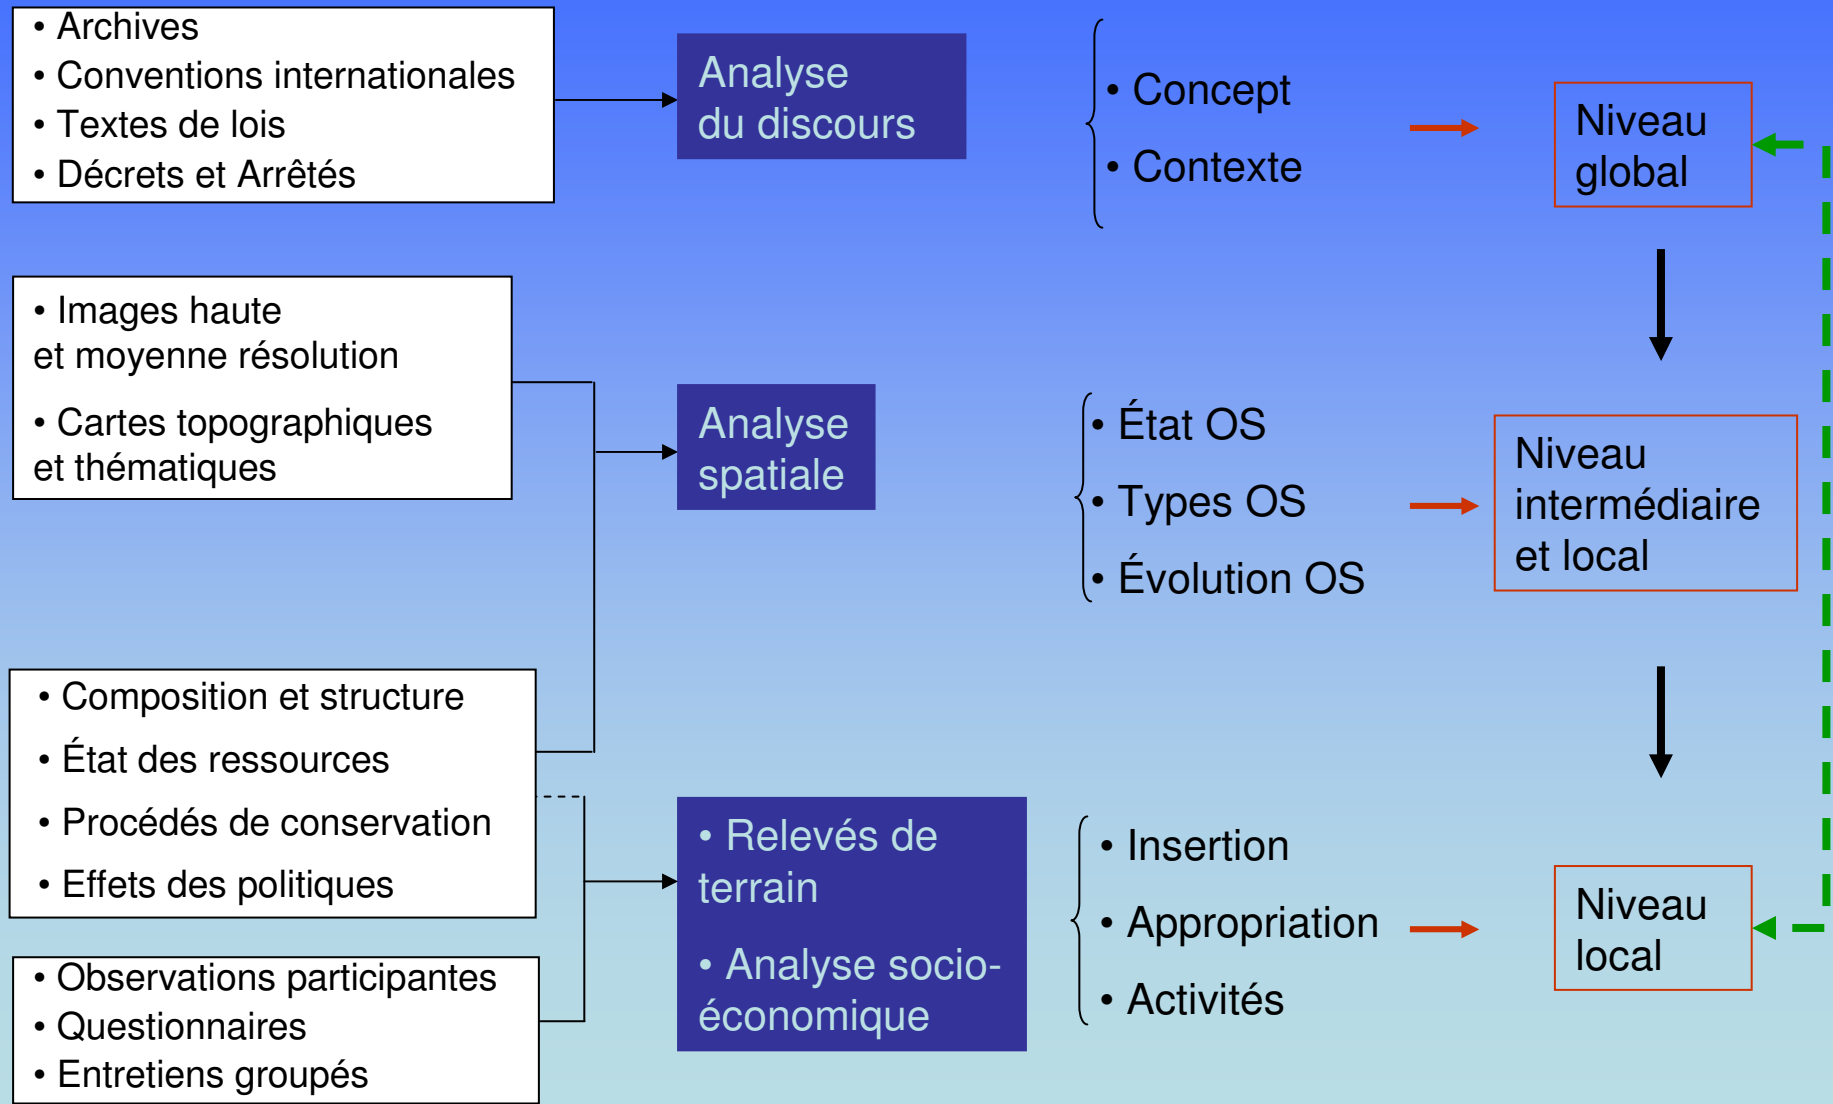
• Archives
• Conventions internationales
• Textes de lois
• Décrets et Arrêtés

Analyse du discours

• Concept
• Contexte

Niveau global

• Images haute et moyenne résolution
• Cartes topographiques et thématiques

Analyse spatiale

• État OS
• Types OS
• Évolution OS

Niveau intermédiaire et local

• Composition et structure
• État des ressources
• Procédés de conservation
• Effets des politiques

• Observations participantes
• Questionnaires
• Entretiens groupés

• Relevés de terrain
• Analyse socio-économique

• Insertion
• Appropriation
• Activités

Niveau local